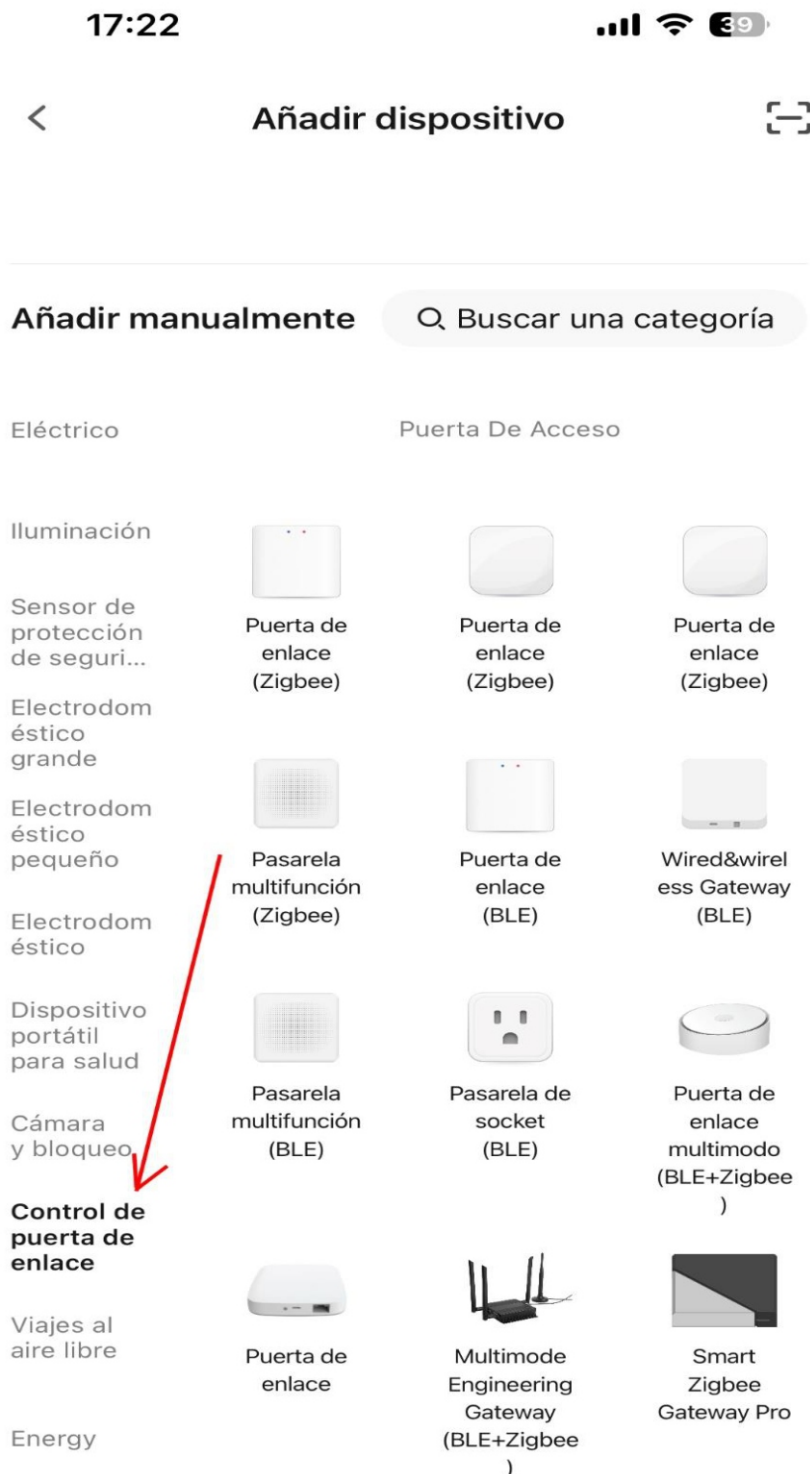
17:22

39

<

Añadir dispositivo

Añadir manualmente

Buscar una categoría

Eléctrico

Iluminación

Sensor de protección de seguri...

Electrodoméstico grande

Electrodoméstico pequeño

Electrodoméstico

Dispositivo portátil para salud

Cámara y bloqueo

Control de puerta de enlace

Viajes al aire libre

Energy

Puerta De Acceso

Puerta de enlace (Zigbee)

Puerta de enlace (Zigbee)

Puerta de enlace (Zigbee)

Pasarela multifunción (Zigbee)

Puerta de enlace (BLE)

Wired&wireless Gateway (BLE)

Pasarela multifunción (BLE)

Pasarela de socket (BLE)

Puerta de enlace multimodo (BLE+Zigbee )

Puerta de enlace

Multimode Engineering Gateway (BLE+Zigbee )

Smart Zigbee Gateway Pro